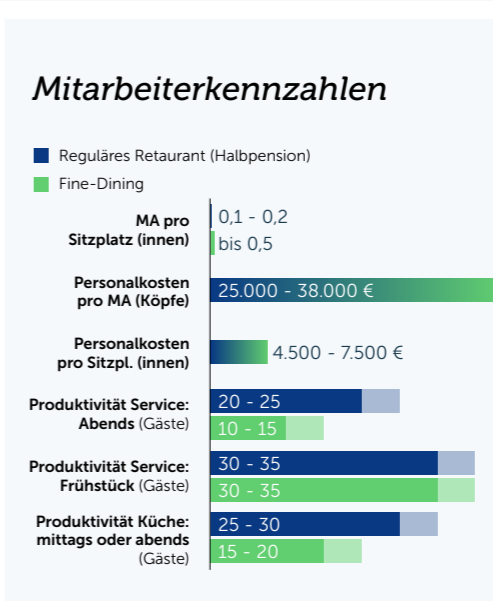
Mitarbeiterkennzahlen

Reguläres Retaurant (Halbpension)

Fine-Dining

MA pro Sitzplatz (innen)

0,1 - 0,2

bis 0,5

Personalkosten pro MA (Köpfe)

25.000 - 38.000 €

Personalkosten pro Sitzpl. (innen)

4.500 - 7.500 €

Produktivität Service: Abends (Gäste)

20 - 25

10 - 15

Produktivität Service: Frühstück (Gäste)

30 - 35

30 - 35

Produktivität Küche: mittags oder abends (Gäste)

25 - 30

15 - 20